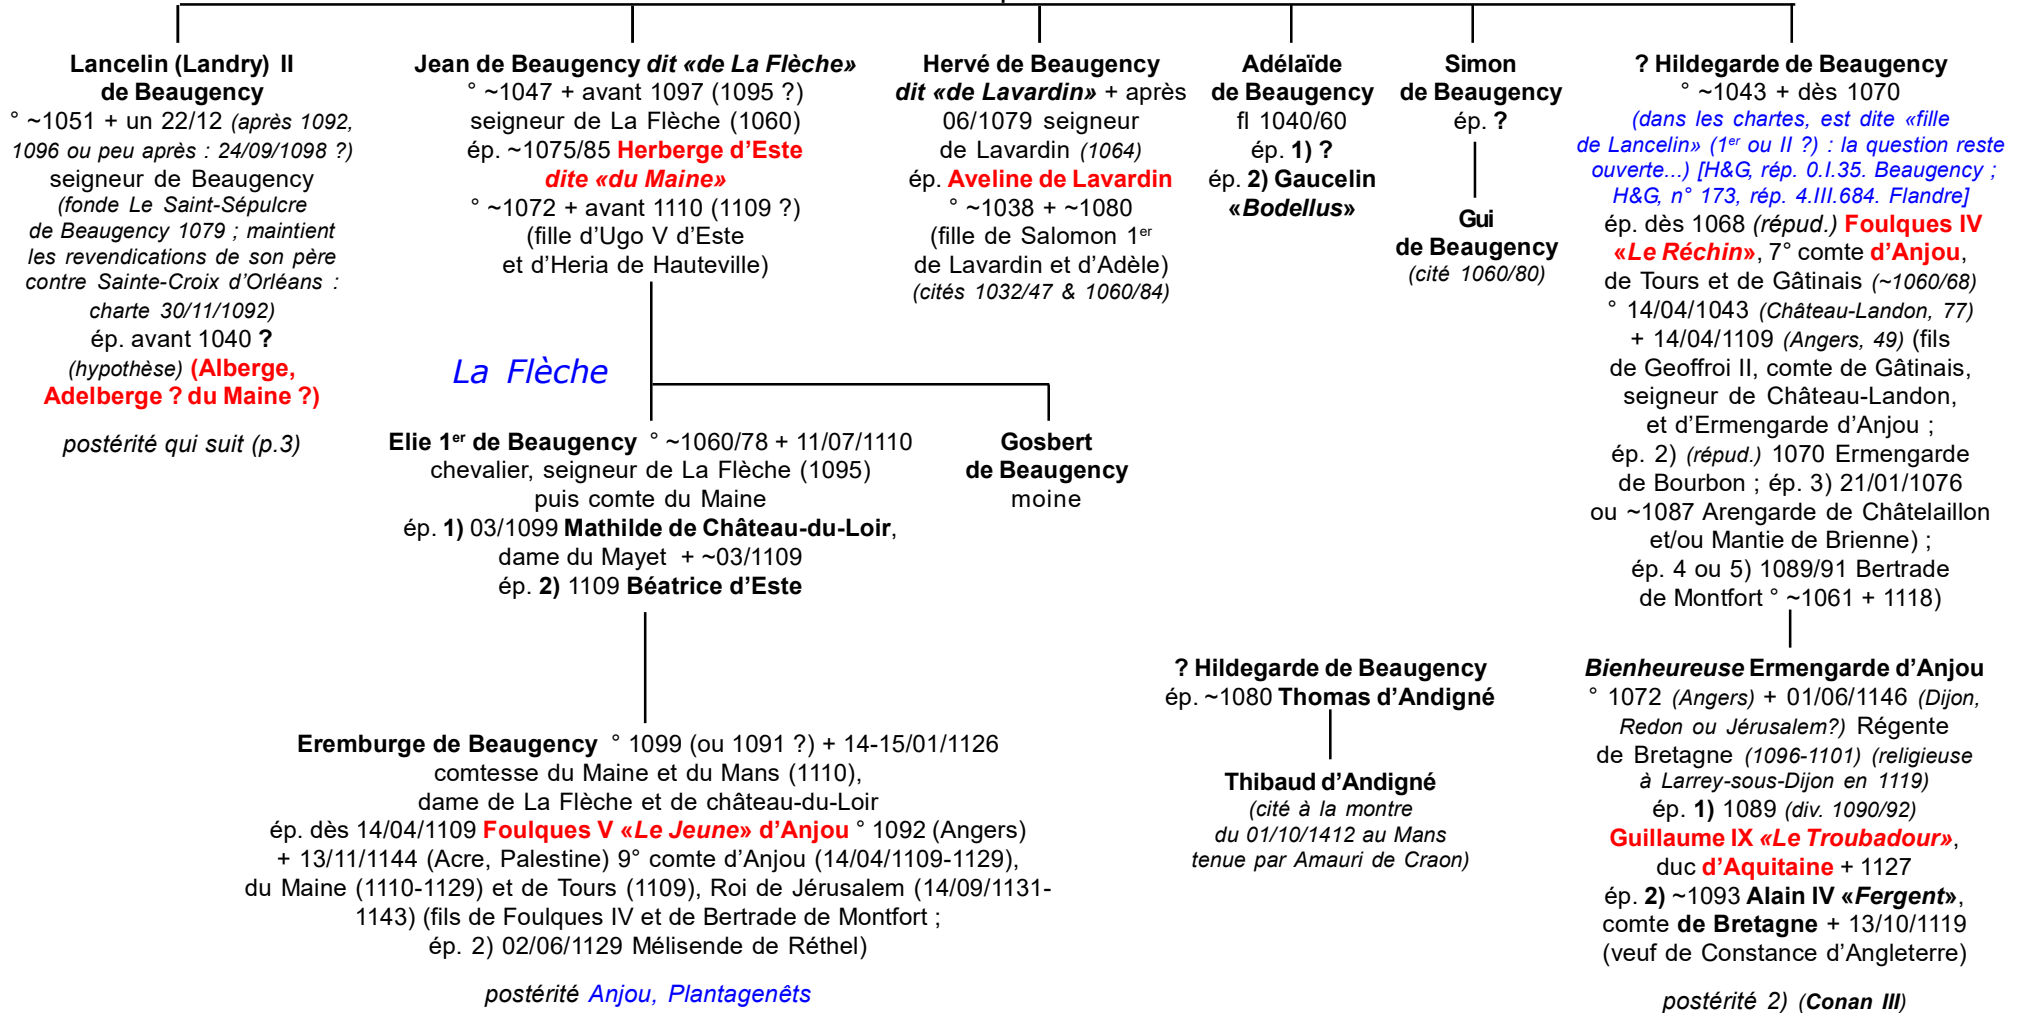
Lancelin (Landry) II de Beaugency
° ~1051 + un 22/12 (après 1092, 1096 ou peu après : 24/09/1098 ?)
seigneur de Beaugency
(fonde Le Saint-Sépulcre de Beaugency 1079 ; maintient les revendications de son père contre Sainte-Croix d'Orléans : charte 30/11/1092)
ép. avant 1040 ?
(hypothèse) (Alberge, Adelberge ? du Maine ?)

postérité qui suit (p.3)

Jean de Beaugency dit «de La Flèche»
° ~1047 + avant 1097 (1095 ?)
seigneur de La Flèche (1060)
ép. ~1075/85 Herberge d'Este dite «du Maine»
° ~1072 + avant 1110 (1109 ?)
(fille d'Ugo V d'Este et d'Heria de Hauteville)

Hervé de Beaugency dit «de Lavardin» + après 06/1079 seigneur de Lavardin (1064)
ép. Aveline de Lavardin
° ~1038 + ~1080
(fille de Salomon 1$^{er}$ de Lavardin et d'Adèle)
(cités 1032/47 & 1060/84)

Adélaïde de Beaugency
fl 1040/60
ép. 1) ?
ép. 2) Gaucelin «Bodellus»

Simon de Beaugency
ép. ?

Gui de Beaugency
(cité 1060/80)

? Hildegarde de Beaugency
° ~1043 + dès 1070
(dans les chartes, est dite «fille de Lancelin» (1$^{er}$ ou II ?) : la question reste ouverte...) [H&G, rép. 0.I.35. Beaugency ; H&G, n° 173, rép. 4.III.684. Flandre]
ép. dès 1068 (répud.) Foulques IV «Le Réchin», 7° comte d'Anjou, de Tours et de Gâtinais (~1060/68)
° 14/04/1043 (Château-Landon, 77)
+ 14/04/1109 (Angers, 49) (fils de Geoffroi II, comte de Gâtinais, seigneur de Château-Landon, et d'Ermengarde d'Anjou ;
ép. 2) (répud.) 1070 Ermengarde de Bourbon ; ép. 3) 21/01/1076 ou ~1087 Arengarde de Châtelaillon et/ou Mantie de Brienne) ;
ép. 4 ou 5) 1089/91 Bertrade de Montfort ° ~1061 + 1118)

La Flèche

Elie 1$^{er}$ de Beaugency ° ~1060/78 + 11/07/1110
chevalier, seigneur de La Flèche (1095) puis comte du Maine
ép. 1) 03/1099 Mathilde de Château-du-Loir, dame du Mayet + ~03/1109
ép. 2) 1109 Béatrice d'Este

Gosbert de Beaugency
moine

? Hildegarde de Beaugency
ép. ~1080 Thomas d'Andigné

Thibaud d'Andigné
(cité à la montre du 01/10/1412 au Mans tenue par Amauri de Craon)

Bienheureuse Ermengarde d'Anjou
° 1072 (Angers) + 01/06/1146 (Dijon, Redon ou Jérusalem?) Régente de Bretagne (1096-1101) (religieuse à Larrey-sous-Dijon en 1119)
ép. 1) 1089 (div. 1090/92)
Guillaume IX «Le Troubadour», duc d'Aquitaine + 1127
ép. 2) ~1093 Alain IV «Fergent», comte de Bretagne + 13/10/1119
(veuf de Constance d'Angleterre)

postérité 2) (Conan III)

Eremburge de Beaugency ° 1099 (ou 1091 ?) + 14-15/01/1126
comtesse du Maine et du Mans (1110), dame de La Flèche et de château-du-Loir
ép. dès 14/04/1109 Foulques V «Le Jeune» d'Anjou ° 1092 (Angers) + 13/11/1144 (Acre, Palestine) 9° comte d'Anjou (14/04/1109-1129), du Maine (1110-1129) et de Tours (1109), Roi de Jérusalem (14/09/1131-1143) (fils de Foulques IV et de Bertrade de Montfort ;
ép. 2) 02/06/1129 Mélisende de Réthel)

postérité Anjou, Plantagenêts